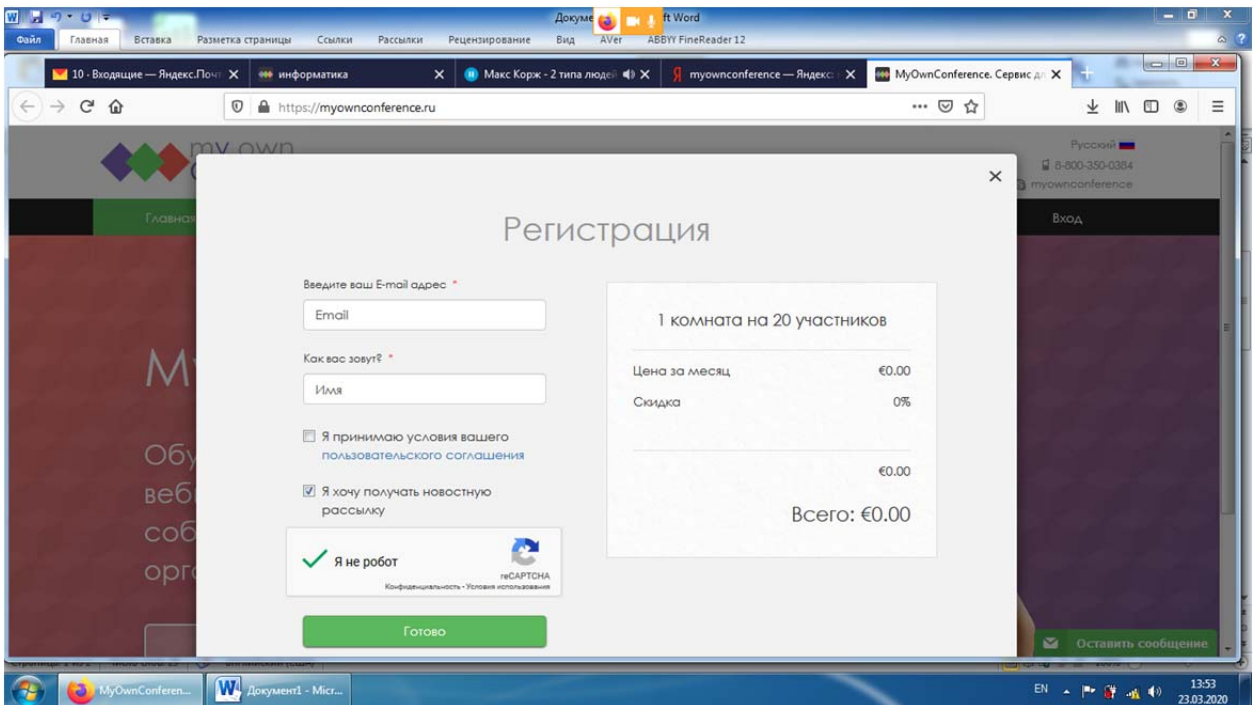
Докуме ft Word
Файл Главная Вставка Разметка страницы Ссылки Рассылки Рецензирование Вид AVer ABBYY FineReader 12

10 - Входящие — Яндекс.Почт × информатика × Макс Корж - 2 типа людей × myownconference — Яндекс × MyOwnConference. Сервис д ×

https://myownconference.ru

my own

Русский
8-800-350-0384
myownconference

Главная
Вход

×

Регистрация

Введите ваш E-mail адрес *
Email

Как вас зовут? *
Имя

Я принимаю условия вашего пользовательского соглашения

Я хочу получать новостную рассылку

Я не робот
reCAPTCHA
Конфиденциальность - Условия использования

Готово

1 комната на 20 участников

Цена за месяц €0.00
Скидка 0%

€0.00

Всего: €0.00

My
Обу
веб
соб
орг

Оставить сообщение

MyOwnConferen... Документ1 - Micr...
EN 13:53 23.03.2020